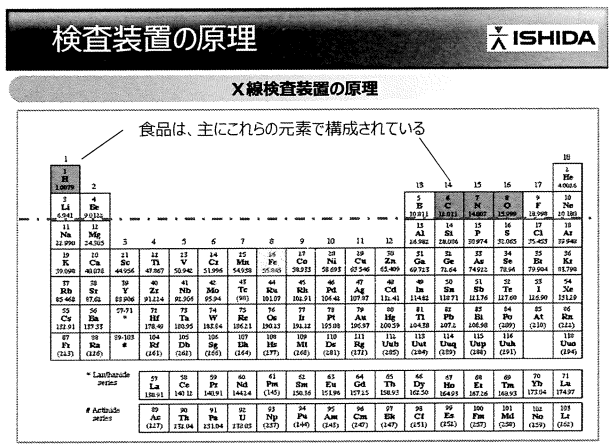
検査装置の原理

ISHIDA

X線検査装置の原理

食品は、主にこれらの元素で構成されている

| 1 | 2 | 3 | 4 | 5 | 6 | 7 | 8 | 9 | 10 | 11 | 12 | 13 | 14 | 15 | 16 | 17 | 18 |
|---|---|---|---|---|---|---|---|---|---|---|---|---|---|---|---|---|---|
| 1 H 1.0079 | | | | | | | | | | | | | | | | | 2 He 4.0026 |
| 3 Li 6.941 | 4 Be 9.0122 | | | | | | | | | | | 5 B 10.811 | 6 C 12.011 | 7 N 14.007 | 8 O 15.999 | 9 F 18.998 | 10 Ne 20.180 |
| 11 Na 22.990 | 12 Mg 24.305 | | | | | | | | | | | 13 Al 26.982 | 14 Si 28.086 | 15 P 30.974 | 16 S 32.065 | 17 Cl 35.453 | 18 Ar 39.948 |
| 19 K 39.098 | 20 Ca 40.078 | 21 Sc 44.956 | 22 Ti 47.867 | 23 V 50.942 | 24 Cr 51.996 | 25 Mn 54.938 | 26 Fe 55.845 | 27 Co 58.933 | 28 Ni 58.693 | 29 Cu 63.546 | 30 Zn 65.409 | 31 Ga 69.723 | 32 Ge 72.64 | 33 As 74.922 | 34 Se 78.96 | 35 Br 79.904 | 36 Kr 83.798 |
| 37 Rb 85.468 | 38 Sr 87.62 | 39 Y 88.906 | 40 Zr 91.224 | 41 Nb 92.906 | 42 Mo 95.94 | 43 Tc (98) | 44 Ru 101.07 | 45 Rh 102.91 | 46 Pd 106.42 | 47 Ag 107.87 | 48 Cd 112.41 | 49 In 114.82 | 50 Sn 118.71 | 51 Sb 121.76 | 52 Te 127.60 | 53 I 126.90 | 54 Xe 131.29 |
| 55 Cs 132.91 | 56 Ba 137.33 | 57-71 * | 72 Hf 178.49 | 73 Ta 180.95 | 74 W 183.84 | 75 Re 186.21 | 76 Os 190.23 | 77 Ir 192.22 | 78 Pt 195.08 | 79 Au 196.97 | 80 Hg 200.59 | 81 Tl 204.38 | 82 Pb 207.2 | 83 Bi 208.98 | 84 Po (209) | 85 At (210) | 86 Rn (222) |
| 87 Fr (223) | 88 Ra (226) | 89-103 # | 104 Rf (261) | 105 Db (262) | 106 Sg (266) | 107 Bh (264) | 108 Hs (277) | 109 Mt (268) | 110 Ds (281) | 111 Rg (272) | 112 Uub (285) | 113 Uut (284) | 114 Uuq (289) | 115 Uup (288) | 116 Uuh (291) | | 118 Uuo (294) |

* Lanthanide series: 57 La 138.91 | 58 Ce 140.12 | 59 Pr 140.91 | 60 Nd 144.24 | 61 Pm (145) | 62 Sm 150.36 | 63 Eu 151.96 | 64 Gd 157.25 | 65 Tb 158.93 | 66 Dy 162.50 | 67 Ho 164.93 | 68 Er 167.26 | 69 Tm 168.93 | 70 Yb 173.04 | 71 Lu 174.97

# Actinide series: 89 Ac (227) | 90 Th 232.04 | 91 Pa 231.04 | 92 U 238.03 | 93 Np (237) | 94 Pu (244) | 95 Am (243) | 96 Cm (247) | 97 Bk (247) | 98 Cf (251) | 99 Es (252) | 100 Fm (257) | 101 Md (258) | 102 No (259) | 103 Lr (262)